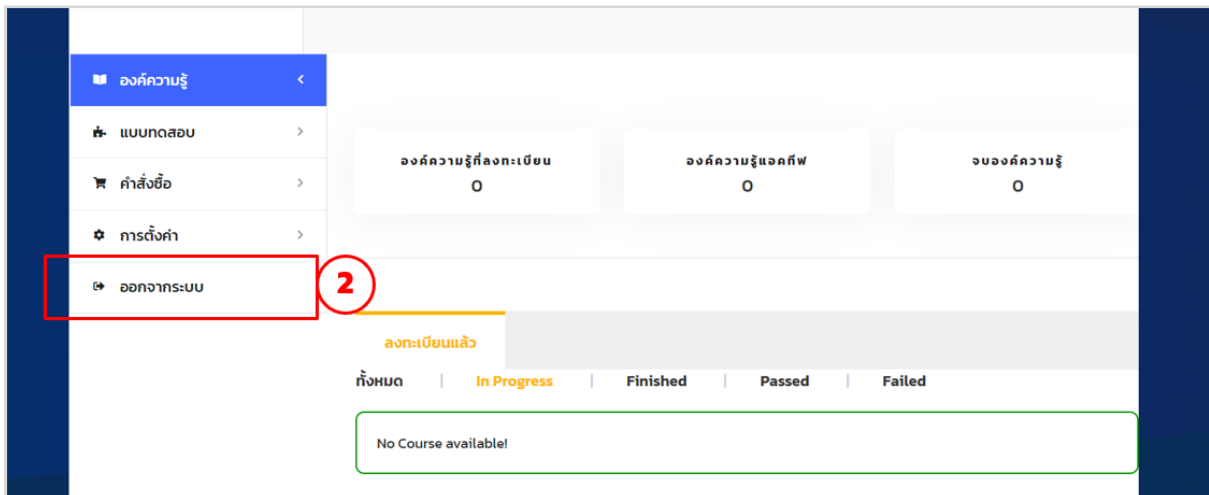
องค์ความรู้ <

แบบทดสอบ >

คำสั่งซื้อ >

การตั้งค่า >

ออกจากระบบ

2

องค์ความรู้ที่ลงทะเบียน
0

องค์ความรู้แอคทีฟ
0

จบองค์ความรู้
0

ลงทะเบียนแล้ว

ทั้งหมด | In Progress | Finished | Passed | Failed

No Course available!